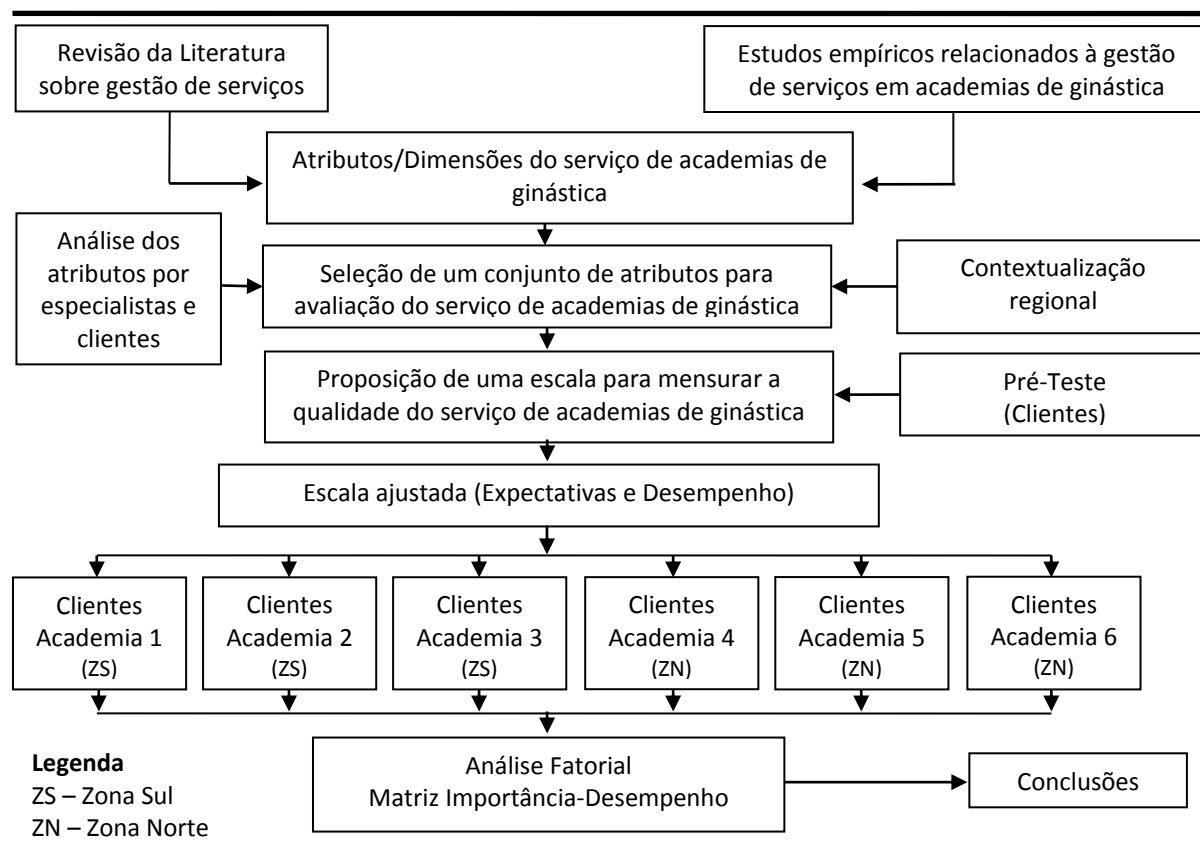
Revisão da Literatura sobre gestão de serviços

Estudos empíricos relacionados à gestão de serviços em academias de ginástica

Atributos/Dimensões do serviço de academias de ginástica

Análise dos atributos por especialistas e clientes

Seleção de um conjunto de atributos para avaliação do serviço de academias de ginástica

Contextualização regional

Proposição de uma escala para mensurar a qualidade do serviço de academias de ginástica

Pré-Teste (Clientes)

Escala ajustada (Expectativas e Desempenho)

Clientes Academia 1 (ZS)

Clientes Academia 2 (ZS)

Clientes Academia 3 (ZS)

Clientes Academia 4 (ZN)

Clientes Academia 5 (ZN)

Clientes Academia 6 (ZN)

Legenda
ZS – Zona Sul
ZN – Zona Norte

Análise Fatorial
Matriz Importância-Desempenho

Conclusões